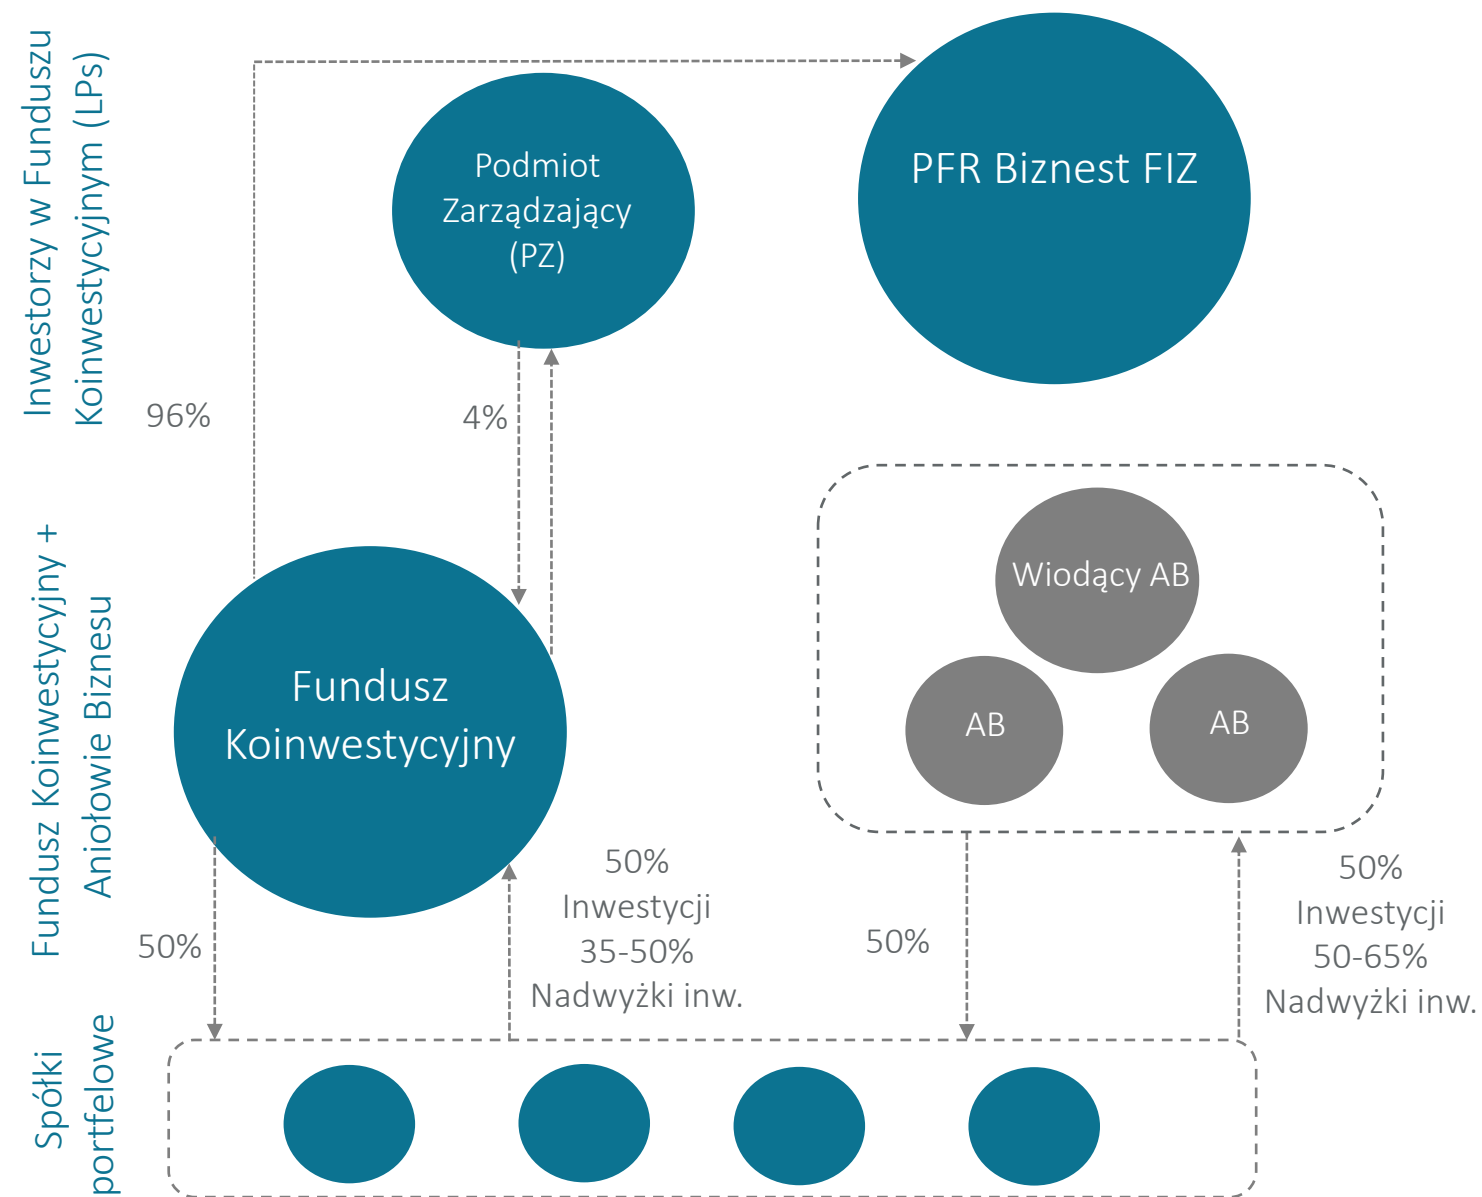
Inwestorzy w Funduszu Koinwestycyjnym (LPs)

Podmiot Zarządzający (PZ)

PFR Biznest FIZ

96%

4%

Fundusz Koinwestycyjny + Aniołowie Biznesu

Wiodący AB

AB

AB

Fundusz Koinwestycyjny

50% Inwestycji 35-50% Nadwyżki inw.

50%

50%

50% Inwestycji 50-65% Nadwyżki inw.

Spółki portfelowe